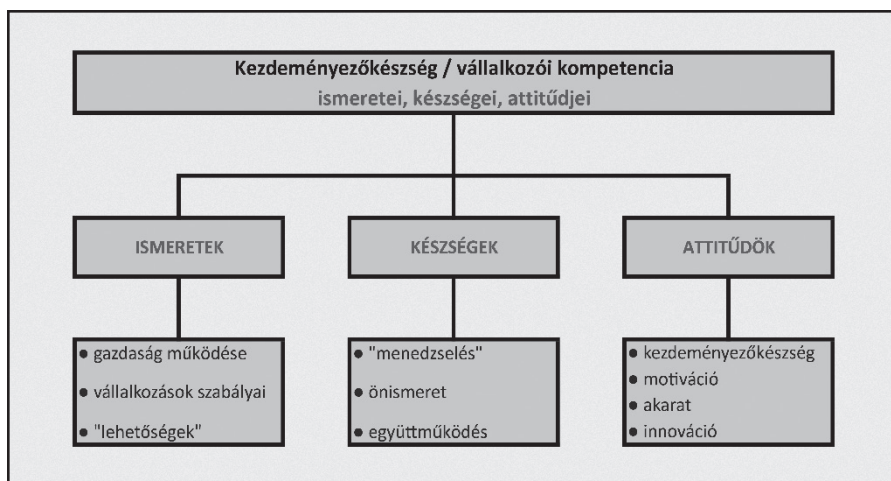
Kezdeményezőkészség / vállalkozói kompetencia
ismeretei, készségei, attitűdjei

ISMERETEK

KÉSZSÉGEK

ATTITŰDÖK

• gazdaság működése
• vállalkozások szabályai
• "lehetőségek"

• "menedzselés"
• önismeret
• együttműködés

• kezdeményezőkészség
• motiváció
• akarat
• innováció